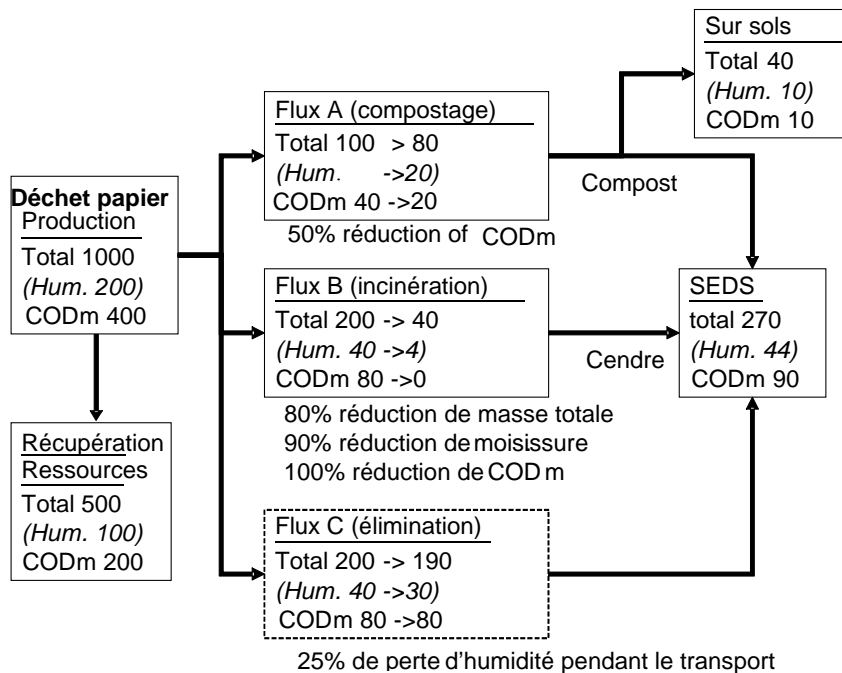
Sur sols
Total 40
(Hum. 10)
CODm 10

Flux A (compostage)
Total 100 > 80
(Hum. ->20)
CODm 40 ->20

Compost

50% réduction of CODm

Déchet papier
Production
Total 1000
(Hum. 200)
CODm 400

Flux B (incinération)
Total 200 -> 40
(Hum. 40 ->4)
CODm 80 ->0

Cendre

SEDS
total 270
(Hum. 44)
CODm 90

80% réduction de masse totale
90% réduction de moisissure
100% réduction de COD m

Récupération
Ressources
Total 500
(Hum. 100)
CODm 200

Flux C (élimination)
Total 200 -> 190
(Hum. 40 ->30)
CODm 80 ->80

25% de perte d'humidité pendant le transport